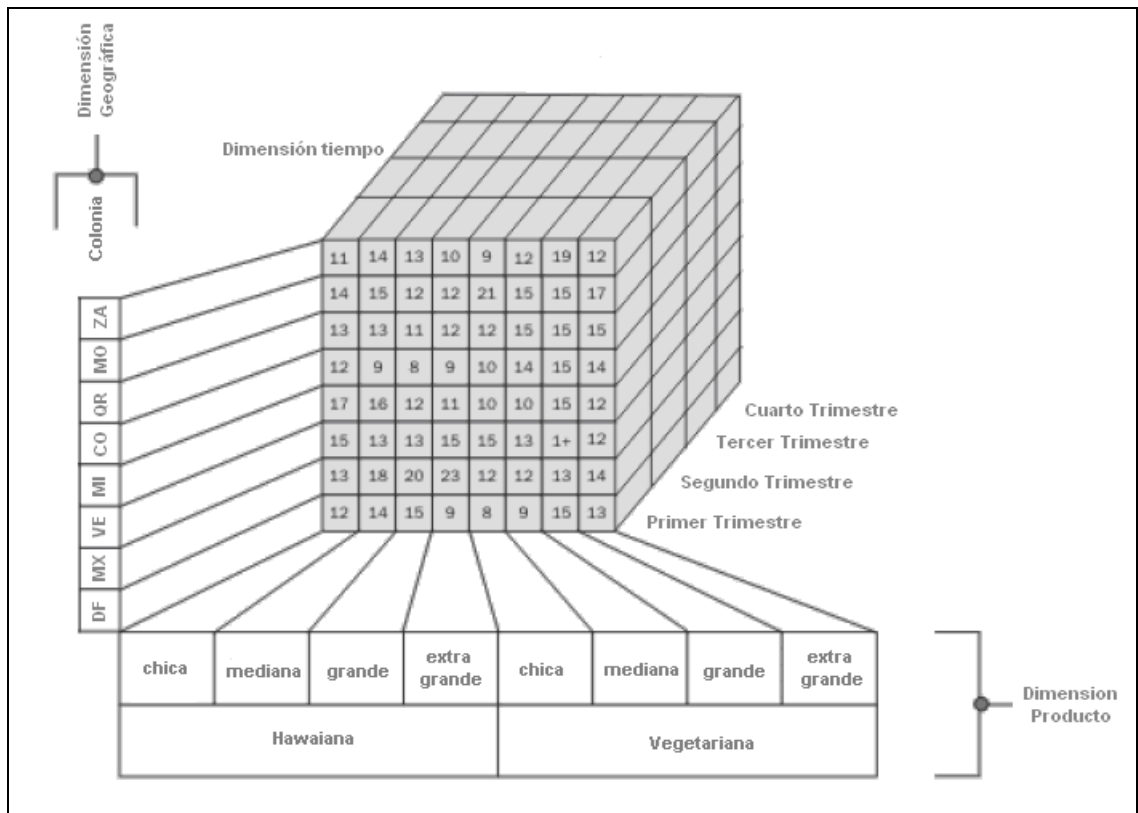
Dimensión Geográfica

Colonia

Dimensión tiempo

| 11 | 14 | 13 | 10 | 9 | 12 | 19 | 12 |
|---|---|---|---|---|---|---|---|
| 14 | 15 | 12 | 12 | 21 | 15 | 15 | 17 |
| 13 | 13 | 11 | 12 | 12 | 15 | 15 | 15 |
| 12 | 9 | 8 | 9 | 10 | 14 | 15 | 14 |
| 17 | 16 | 12 | 11 | 10 | 10 | 15 | 12 |
| 15 | 13 | 13 | 15 | 15 | 13 | 1+ | 12 |
| 13 | 18 | 20 | 23 | 12 | 12 | 13 | 14 |
| 12 | 14 | 15 | 9 | 8 | 9 | 15 | 13 |

ZA
MO
QR
CO
MI
VE
MX
DF

Cuarto Trimestre
Tercer Trimestre
Segundo Trimestre
Primer Trimestre

| chica | mediana | grande | extra grande | chica | mediana | grande | extra grande |
|---|---|---|---|---|---|---|---|
| Hawaiana | | | | Vegetariana | | | |

Dimension Producto